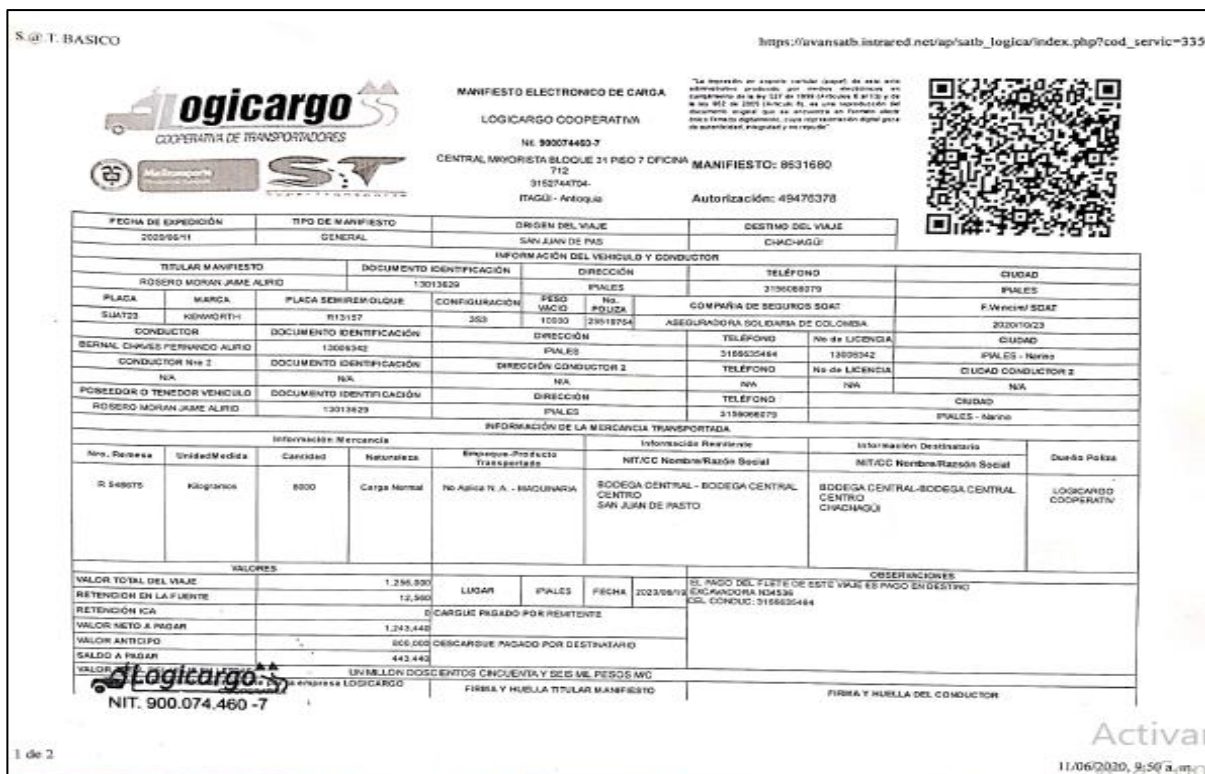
S.@.T. BASICO

https://avansatb.intrared.net/ap/satb_logica/index.php?cod_servic=335

logicargo
COOPERATIVA DE TRANSPORTADORES

S.T

MANIFIESTO ELECTRONICO DE CARGA

LOGICARGO COOPERATIVA

Nit. 900074460-7

CENTRAL MAYORISTA BLOQUE 31 PISO 7 OFICINA 712
3152744704-
ITAGÜI - Antioquia

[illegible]

MANIFIESTO: 8631680

Autorización: 49476378

| FECHA DE EXPEDICIÓN | TIPO DE MANIFIESTO | ORIGEN DEL VIAJE | DESTINO DEL VIAJE |
|---|---|---|---|
| 2020/06/11 | GENERAL | SAN JUAN DE PAS | CHACHAGÜI |

INFORMACIÓN DEL VEHICULO Y CONDUCTOR

| TITULAR MANIFIESTO | DOCUMENTO IDENTIFICACIÓN | DIRECCIÓN | TELÉFONO | CIUDAD |
|---|---|---|---|---|
| ROSERO MORAN JAME ALIRIO | 13013629 | IPIALES | 3156068079 | IPIALES |

| PLACA | MARCA | PLACA SEMIREMOLQUE | CONFIGURACIÓN | PESO VACIO | No. POLIZA | COMPAÑIA DE SEGUROS SOAT | F.Vencim SOAT |
|---|---|---|---|---|---|---|---|
| SUA123 | KENWORTH | R13157 | 3S3 | 10030 | 29518754 | ASEGURADORA SOLIDARIA DE COLOMBIA | 2020/10/23 |

| CONDUCTOR | DOCUMENTO IDENTIFICACIÓN | DIRECCIÓN | TELÉFONO | No de LICENCIA | CIUDAD |
|---|---|---|---|---|---|
| BERNAL CHAVES FERNANDO ALIRIO | 13008342 | IPIALES | 3166635464 | 13008342 | IPIALES - Nariño |
| CONDUCTOR Nro 2 | DOCUMENTO IDENTIFICACIÓN | DIRECCIÓN CONDUCTOR 2 | TELÉFONO | No de LICENCIA | CIUDAD CONDUCTOR 2 |
| N/A | N/A | N/A | N/A | N/A | N/A |
| POSEEDOR O TENEDOR VEHICULO | DOCUMENTO IDENTIFICACIÓN | DIRECCIÓN | TELÉFONO | | CIUDAD |
| ROSERO MORAN JAME ALIRIO | 13013629 | IPIALES | 3156068079 | | IPIALES - Nariño |

INFORMACIÓN DE LA MERCANCIA TRANSPORTADA

Información Mercancia | Información Remitente | Información Destinatario

| Nro. Remesa | UnidadMedida | Cantidad | Naturaleza | Empaque-Producto Transportado | NIT/CC Nombre/Razón Social | NIT/CC Nombre/Razón Social | Dueño Poliza |
|---|---|---|---|---|---|---|---|
| R 549675 | Kilogramos | 8000 | Carga Normal | No Aplica N.A. - MAQUINARIA | BODEGA CENTRAL - BODEGA CENTRAL CENTRO SAN JUAN DE PASTO | BODEGA CENTRAL-BODEGA CENTRAL CENTRO CHACHAGÜI | LOGICARGO COOPERATIV |

VALORES

| VALOR TOTAL DEL VIAJE | 1.256.000 |
|---|---|
| RETENCION EN LA FUENTE | 12.560 |
| RETENCION ICA | 0 |
| VALOR NETO A PAGAR | 1.243.440 |
| VALOR ANTICIPO | 800.000 |
| SALDO A PAGAR | 443.440 |
| VALOR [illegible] | UN MILLON DOSCIENTOS CINCUENTA Y SEIS MIL PESOS M/C |

LUGAR IPIALES FECHA 2020/06/1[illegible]

CARGUE PAGADO POR REMITENTE

DESCARGUE PAGADO POR DESTINATARIO

OBSERVACIONES
EL PAGO DEL FLETE DE ESTE VIAJE ES PAGO EN DESTINO EXCAVADORA N34536 CEL CONDUC: 3166635464

Logicargo
NIT. 900.074.460 -7
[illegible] empresa LOGICARGO

FIRMA Y HUELLA TITULAR MANIFIESTO

FIRMA Y HUELLA DEL CONDUCTOR

1 de 2

Activar

11/06/2020, 9:50 a. m.